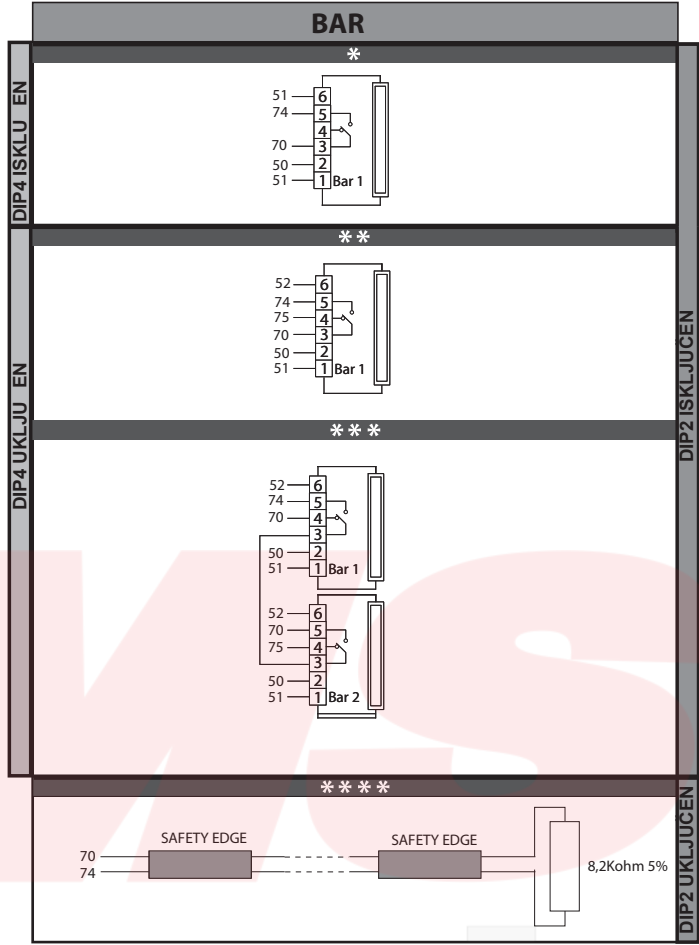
BAR

DIP4 ISKLU EN

*

51 6
74 5
4
70 3
50 2
51 1 Bar 1

DIP4 UKLJU EN

**

52 6
74 5
75 4
70 3
50 2
51 1 Bar 1

***

52 6
74 5
70 4
3
50 2
51 1 Bar 1

52 6
70 5
75 4
3
50 2
51 1 Bar 2

DIP2 ISKLJUCEN

****

70
74
SAFETY EDGE
SAFETY EDGE
8,2Kohm 5%

DIP2 UKLJUCEN